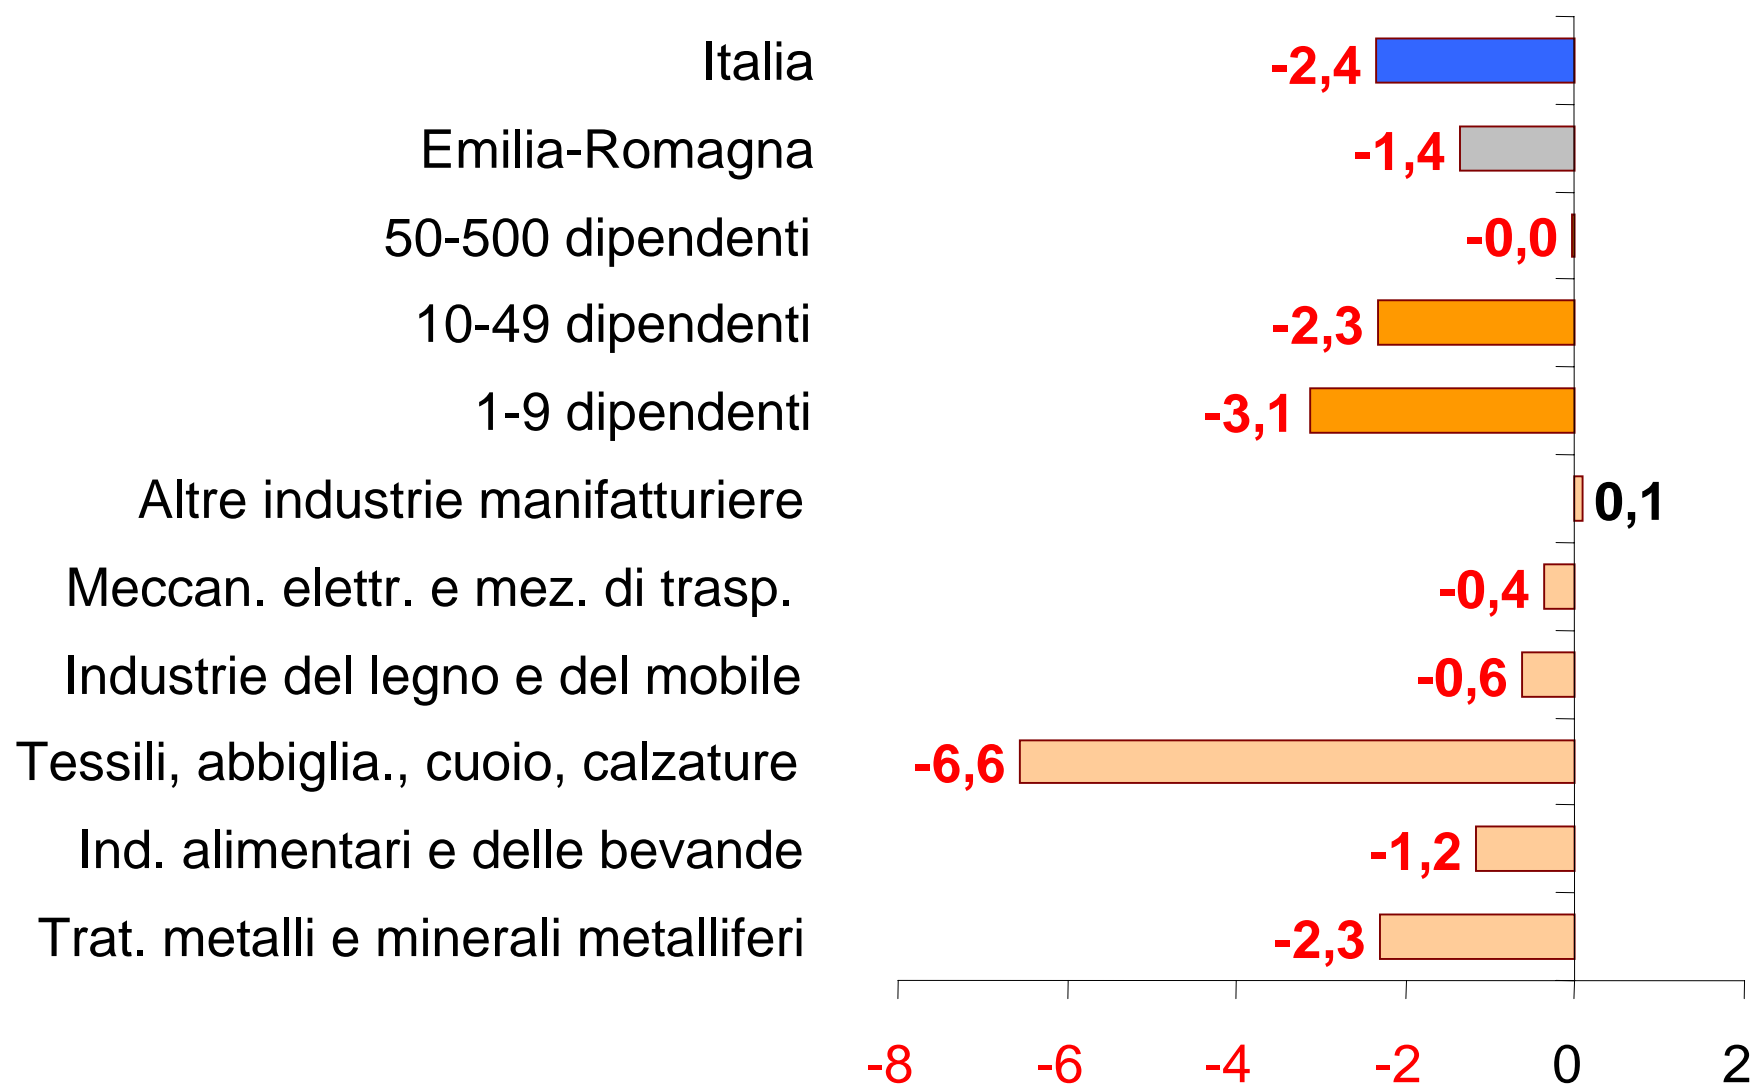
Italia -2,4
Emilia-Romagna -1,4
50-500 dipendenti -0,0
10-49 dipendenti -2,3
1-9 dipendenti -3,1
Altre industrie manifatturiere 0,1
Meccan. elettr. e mez. di trasp. -0,4
Industrie del legno e del mobile -0,6
Tessili, abbiglia., cuoio, calzature -6,6
Ind. alimentari e delle bevande -1,2
Trat. metalli e minerali metalliferi -2,3

-8 -6 -4 -2 0 2